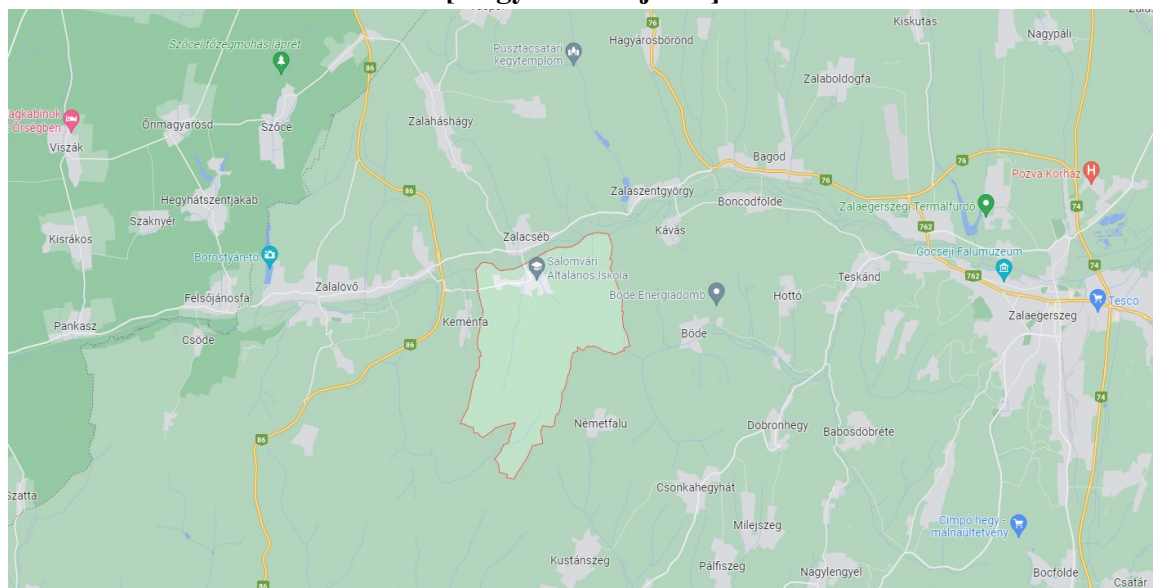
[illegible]

Szőcei tőzegmohás láprét
Pusztacsatári kegytemplom
Hagyárosbörönd
Kiskutas
Nagypáli
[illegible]gkabinok Őrségben
Őrimagyarósd
Szőce
Zalaháshágy
Zalaboldogfa
Viszák
Bagod
Pózva Kórház
Hegyhátszentjakab
Zalaszentgyörgy
Boncodfölde
Zalaegerszegi Termálfürdő
Szaknyér
Kisrákos
Zalacséb
Kávás
Borostyán-tó
Salomvári Általános Iskola
Göcseji Falumúzeum
Felsőjánosfa
Zalalövő
Böde Energiadomb
Teskánd
Hottó
Tesco
Keménfa
Zalaegerszeg
Pankasz
Böde
Csöde
Németfalu
Dobronhegy
Babosdöbréte
Szatta
Csonkahegyhát
Milejszeg
Cimpó hegy - málnaültetvény
Kustánszeg
Pálfiszeg
Nagylengyel
Bocfölde
Csatár
86
86
86
86
86
76
76
762
762
74
74
74